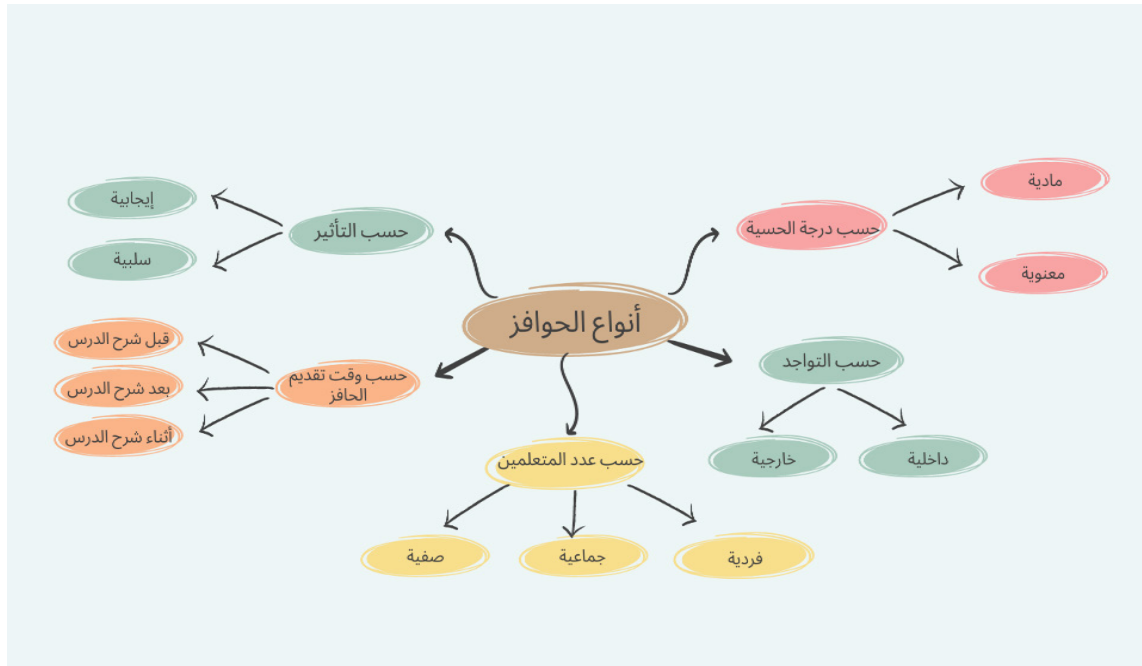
أنواع الحوافز

حسب التأثير
إيجابية
سلبية

حسب درجة الحسية
مادية
معنوية

حسب وقت تقديم الحافز
قبل شرح الدرس
بعد شرح الدرس
أثناء شرح الدرس

حسب التواجد
خارجية
داخلية

حسب عدد المتعلمين
صفية
جماعية
فردية